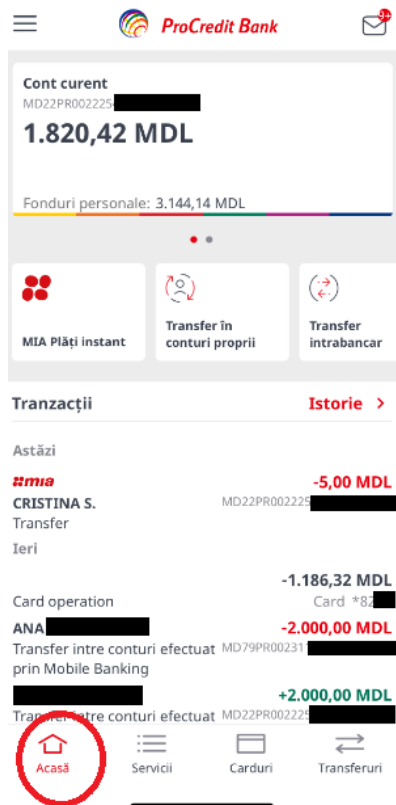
ProCredit Bank

9+

Cont curent
MD22PR002225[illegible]
1.820,42 MDL

Fonduri personale: 3.144,14 MDL

MIA Plăți instant

Transfer în conturi proprii

Transfer intrabancar

Tranzacții

Istorie >

Astăzi

mia
CRISTINA S.
Transfer
-5,00 MDL
MD22PR002225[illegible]

Ieri

-1.186,32 MDL
Card operation
Card *82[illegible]

ANA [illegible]
Transfer intre conturi efectuat prin Mobile Banking
-2.000,00 MDL
MD79PR00231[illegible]

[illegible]
Transfer intre conturi efectuat
+2.000,00 MDL
MD22PR002225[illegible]

Acasă
Servicii
Carduri
Transferuri